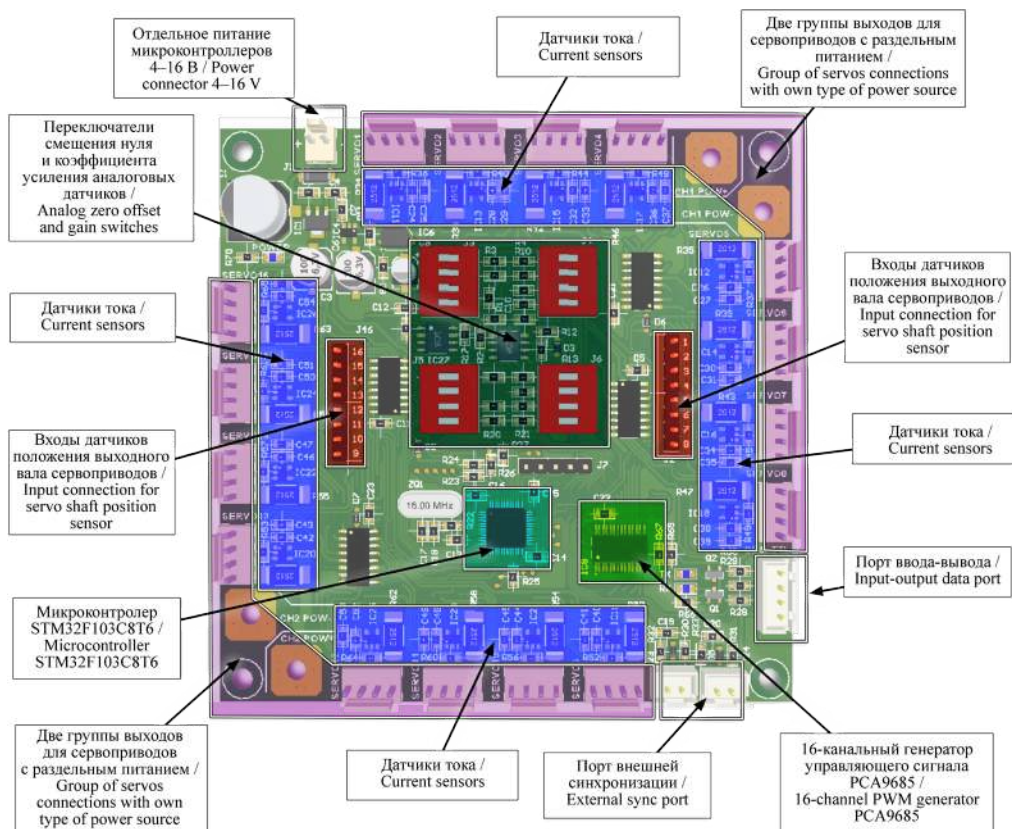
Отдельное питание микроконтроллеров 4–16 В / Power connector 4–16 V

Датчики тока / Current sensors

Две группы выходов для сервоприводов с раздельным питанием / Group of servos connections with own type of power source

Переключатели смещения нуля и коэффициента усиления аналоговых датчиков / Analog zero offset and gain switches

Входы датчиков положения выходного вала сервоприводов / Input connection for servo shaft position sensor

Датчики тока / Current sensors

Датчики тока / Current sensors

Входы датчиков положения выходного вала сервоприводов / Input connection for servo shaft position sensor

Порт ввода-вывода / Input-output data port

Микроконтролер STM32F103C8T6 / Microcontroller STM32F103C8T6

Две группы выходов для сервоприводов с раздельным питанием / Group of servos connections with own type of power source

Датчики тока / Current sensors

Порт внешней синхронизации / External sync port

16-канальный генератор управляющего сигнала PCA9685 / 16-channel PWM generator PCA9685

16.00 MHz
J16
J7
CH1 POW+
CH1 POW-
CH2 POW-
CH2 POW+
SERVO1
SERVO2
SERVO3
SERVO4
SERVO5
SERVO6
SERVO7
SERVO8
SERVO16
16
15
14
13
12
11
10
9
1
2
3
4
5
6
7
8